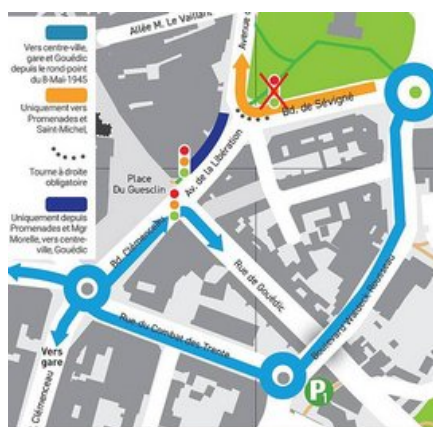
Vers centre-ville, gare et Gouëdic depuis le rond-point du 8-Mai-1945

Uniquement vers Promenades et Saint-Michel.

Tourne à droite obligatoire

Uniquement depuis Promenades et Mgr Morelle, vers centre-ville, Gouëdic

Allée M. Le Vaillant

Avenue

Bd. de Sévigné

Place Du Guesclin

Av. de la Libération

Bd. Clemenceau

Rue de Gouëdic

Rue du Combat des Trente

Boulevard Waldeck Rousseau

Vers gare

Clemenceau

P1